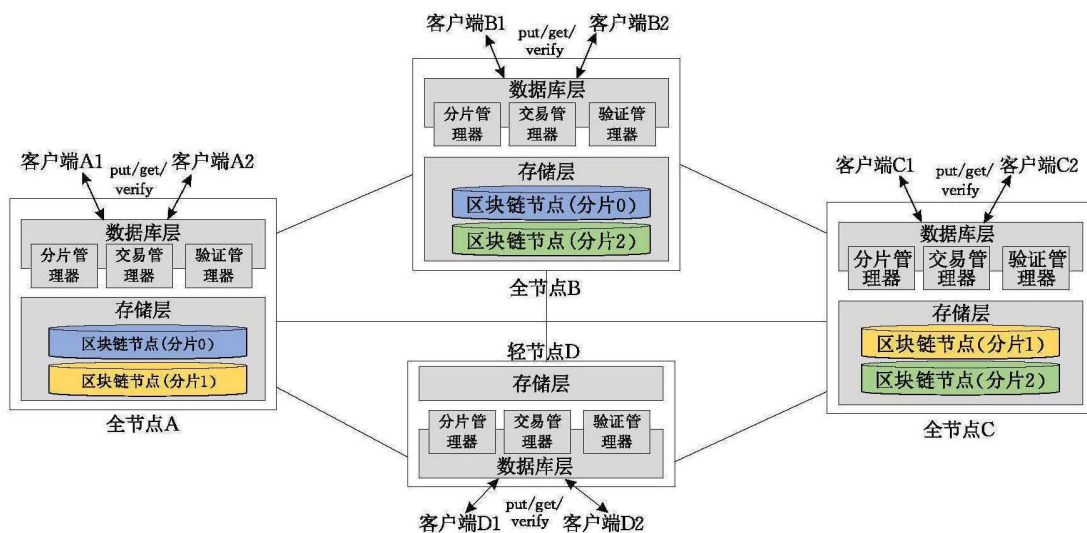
客户端B1 put/get/verify 客户端B2

数据库层
分片管理器 交易管理器 验证管理器
存储层
区块链节点(分片0)
区块链节点(分片2)
全节点B

客户端A1 put/get/verify 客户端A2

数据库层
分片管理器 交易管理器 验证管理器
存储层
区块链节点(分片0)
区块链节点(分片1)
全节点A

客户端C1 put/get/verify 客户端C2

数据库层
分片管理器 交易管理器 验证管理器
存储层
区块链节点(分片1)
区块链节点(分片2)
全节点C

轻节点D
存储层
分片管理器 交易管理器 验证管理器
数据库层

客户端D1 put/get/verify 客户端D2